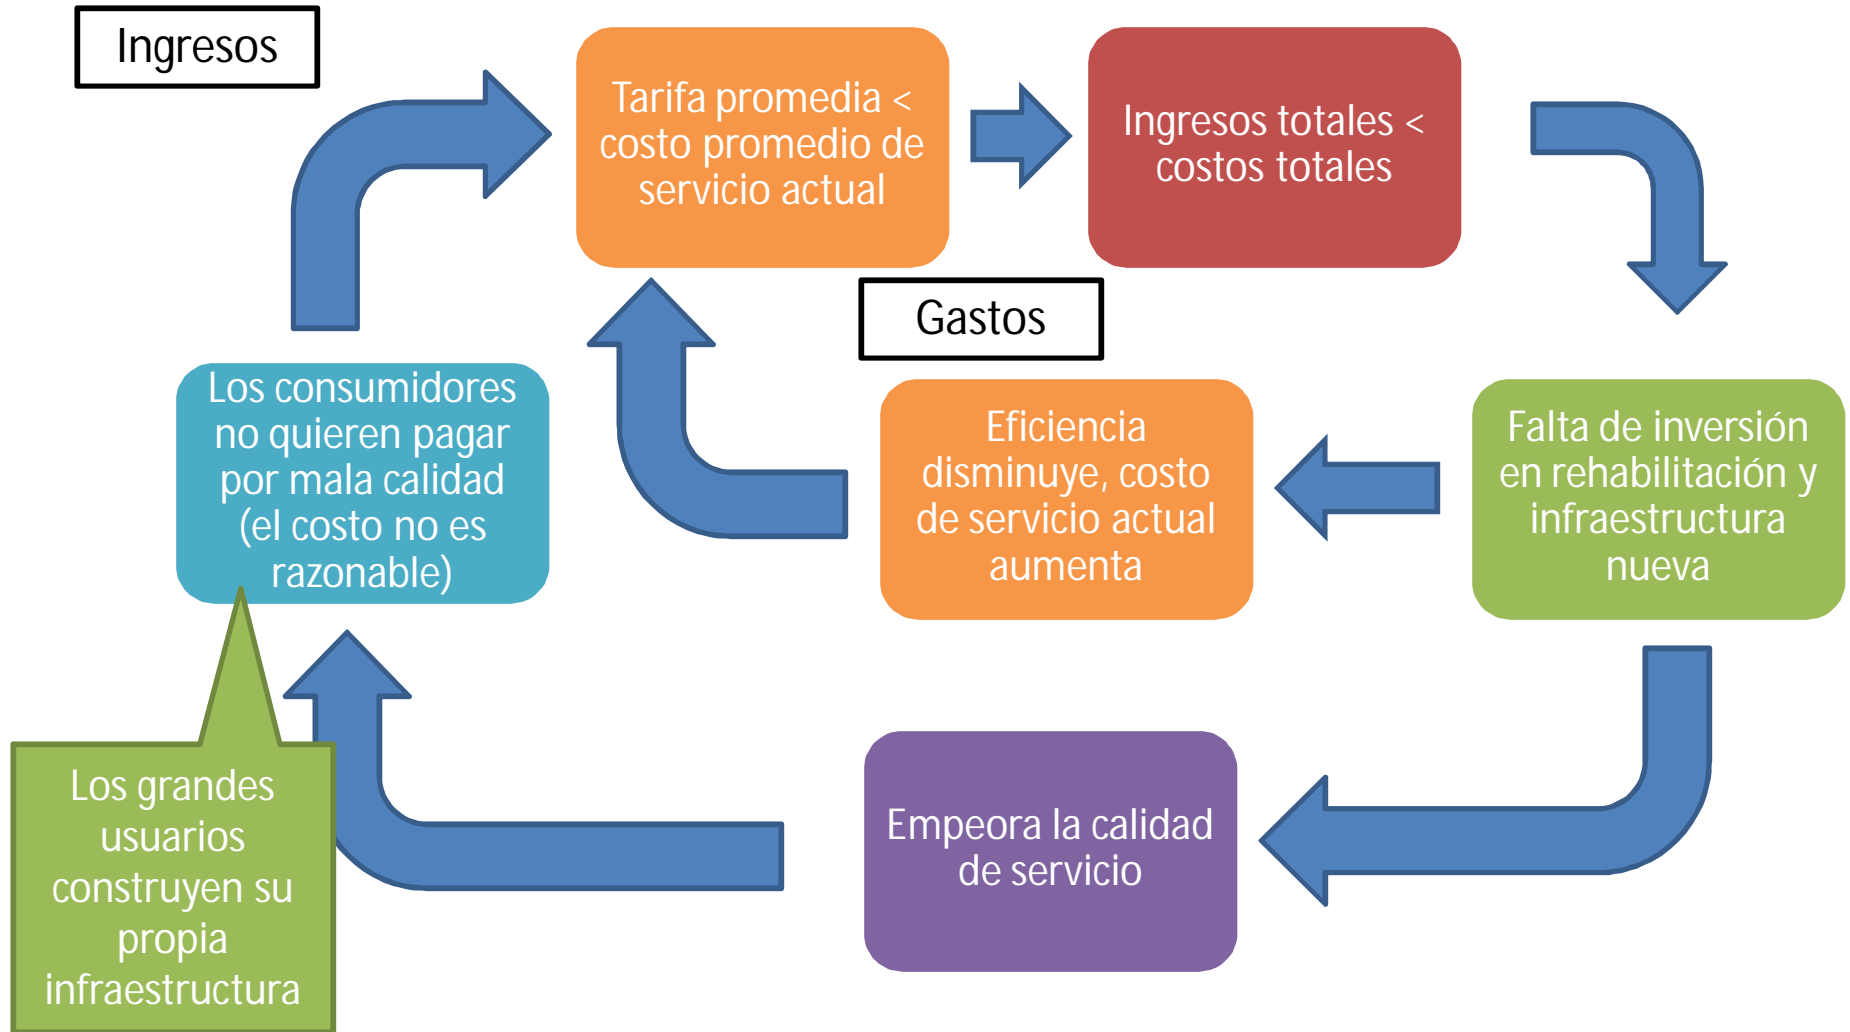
Ingresos

Tarifa promedia < costo promedio de servicio actual

Ingresos totales < costos totales

Gastos

Falta de inversión en rehabilitación y infraestructura nueva

Eficiencia disminuye, costo de servicio actual aumenta

Los consumidores no quieren pagar por mala calidad (el costo no es razonable)

Empeora la calidad de servicio

Los grandes usuarios construyen su propia infraestructura